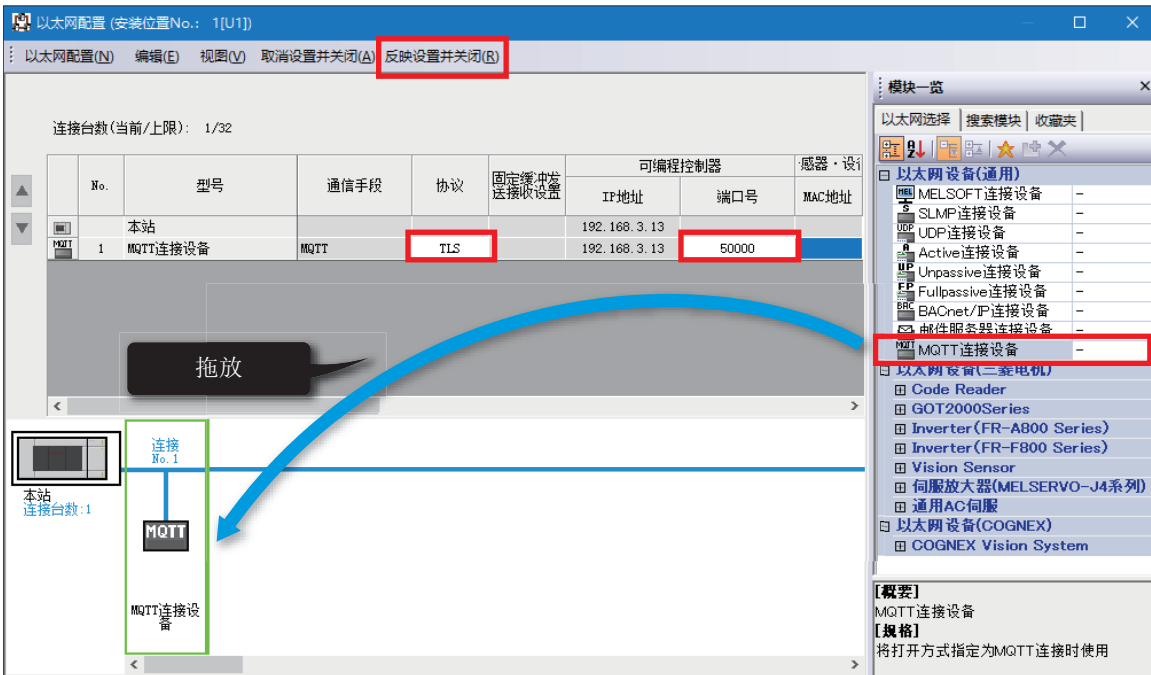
以太网配置 (安装位置No.: 1[U1])

以太网配置(N) 编辑(E) 视图(V) 取消设置并关闭(A) 反映设置并关闭(R)

连接台数(当前/上限): 1/32

| | No. | 型号 | 通信手段 | 协议 | 固定缓冲发送接收设置 | 可编程控制器 IP地址 | 可编程控制器 端口号 | 感器・设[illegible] MAC地址 |
|---|---|---|---|---|---|---|---|---|
| | | 本站 | | | | 192.168.3.13 | | |
| MQTT | 1 | MQTT连接设备 | MQTT | TLS | | 192.168.3.13 | 50000 | |

拖放

本站
连接台数:1

连接
No.1

MQTT

MQTT连接设备

模块一览

以太网选择 搜索模块 收藏夹

以太网设备(通用)
MELSOFT连接设备 –
SLMP连接设备 –
UDP连接设备 –
Active连接设备 –
Unpassive连接设备 –
Fullpassive连接设备 –
BACnet/IP连接设备 –
邮件服务器连接设备 –
MQTT连接设备 –
以太网设备(三菱电机)
Code Reader
GOT2000Series
Inverter(FR-A800 Series)
Inverter(FR-F800 Series)
Vision Sensor
伺服放大器(MELSERVO-J4系列)
通用AC伺服
以太网设备(COGNEX)
COGNEX Vision System

[概要]
MQTT连接设备
[规格]
将打开方式指定为MQTT连接时使用